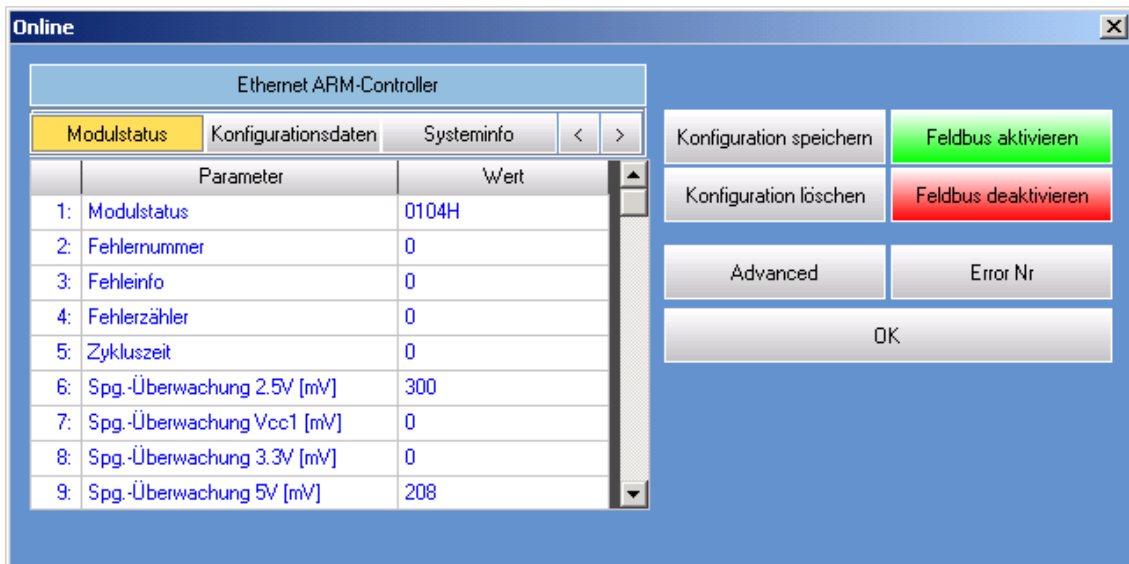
Online

Ethernet ARM-Controller

Modulstatus | Konfigurationsdaten | Systeminfo | < | >

| | Parameter | Wert |
|---|---|---|
| 1: | Modulstatus | 0104H |
| 2: | Fehlernummer | 0 |
| 3: | Fehleinfo | 0 |
| 4: | Fehlerzähler | 0 |
| 5: | Zykluszeit | 0 |
| 6: | Spg.-Überwachung 2.5V [mV] | 300 |
| 7: | Spg.-Überwachung Vcc1 [mV] | 0 |
| 8: | Spg.-Überwachung 3.3V [mV] | 0 |
| 9: | Spg.-Überwachung 5V [mV] | 208 |

Konfiguration speichern
Feldbus aktivieren
Konfiguration löschen
Feldbus deaktivieren
Advanced
Error Nr
OK